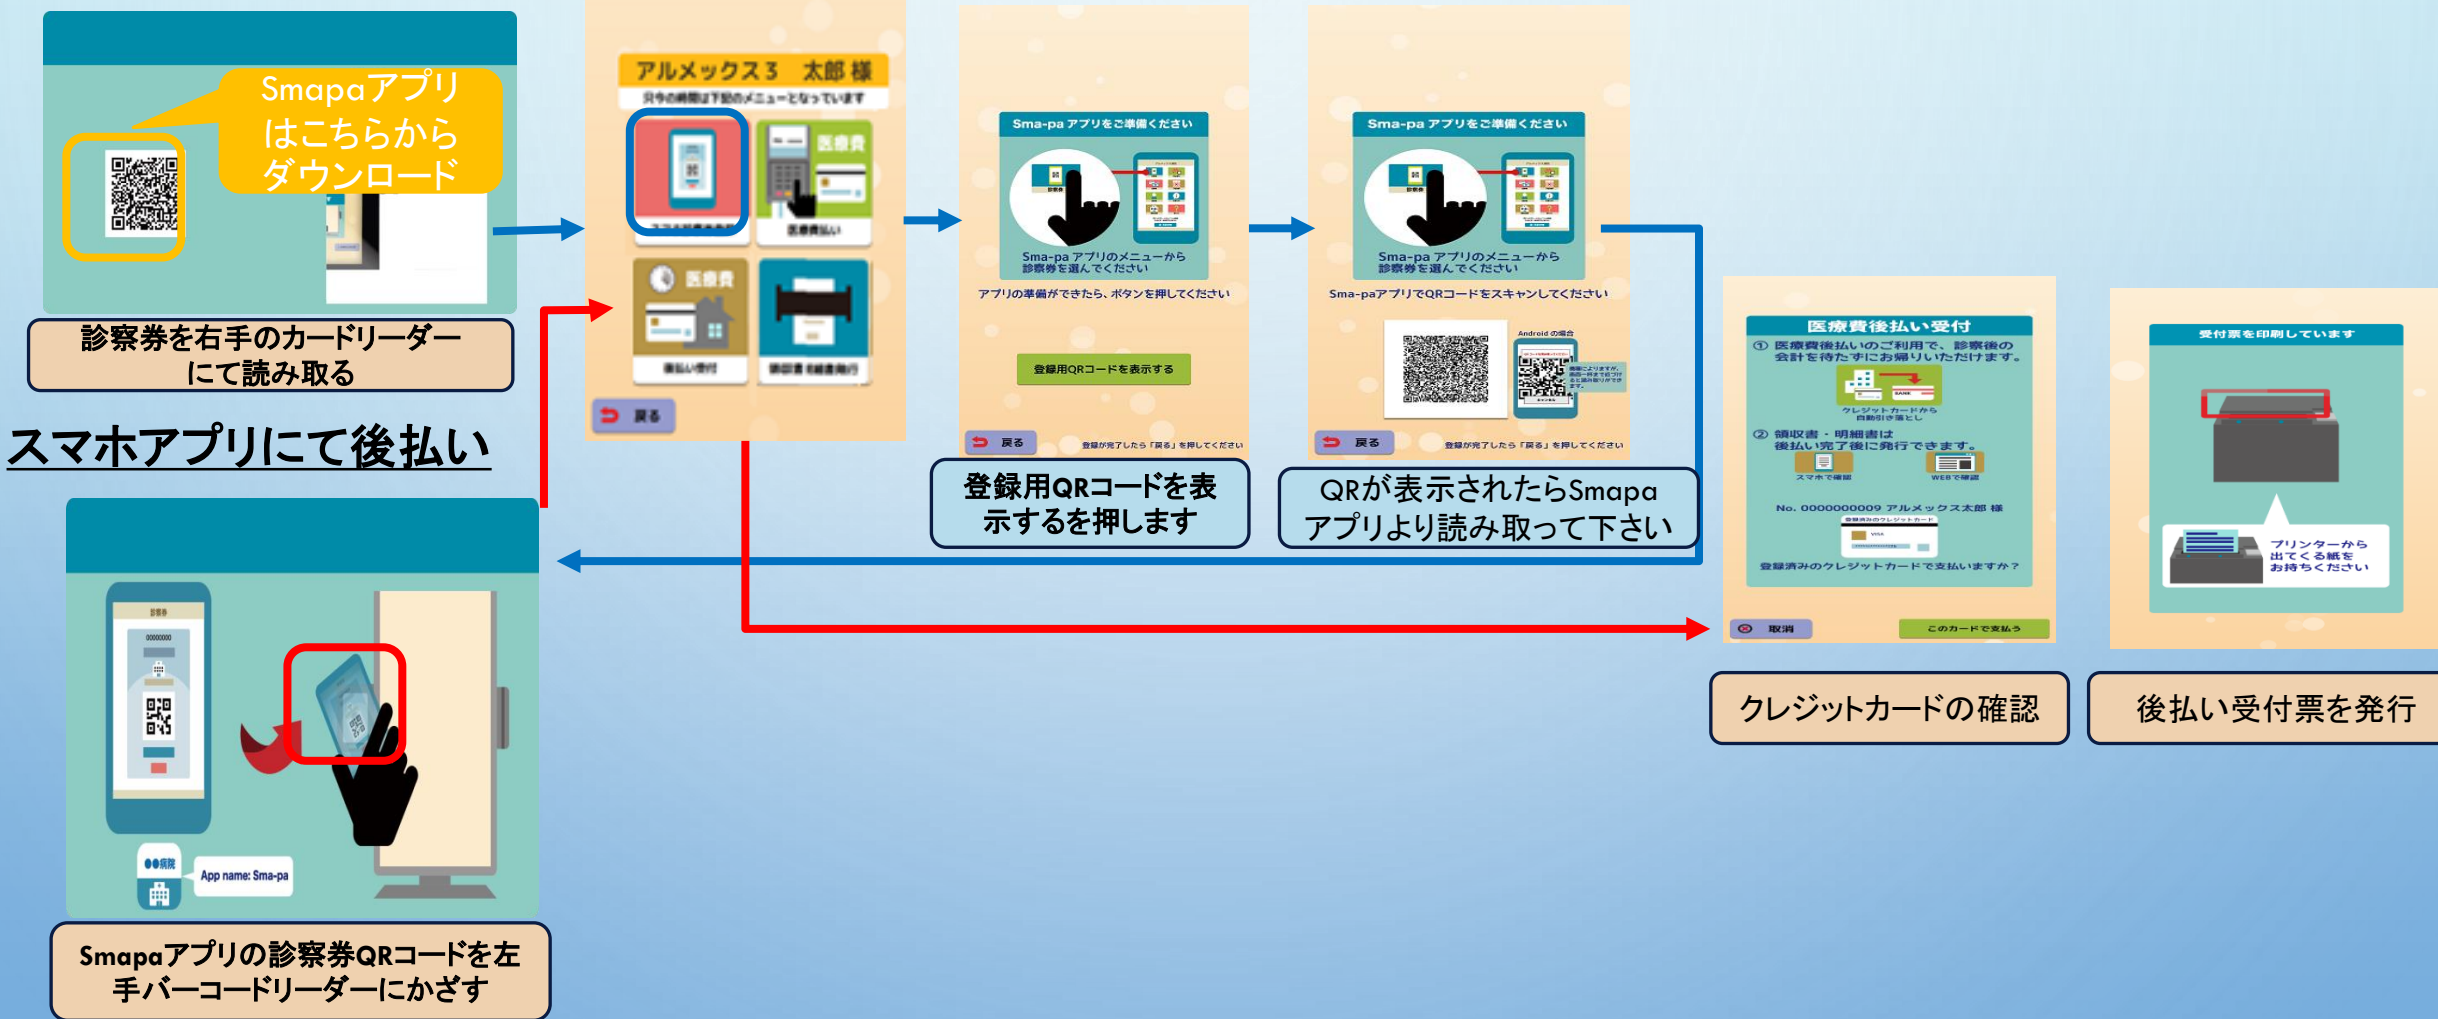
Smapaアプリはこちらからダウンロード

診察券を右手のカードリーダーにて読み取る

スマホアプリにて後払い

アルメックス３　太郎 様

只今の時間は下記のメニューとなっています

医療費

医療費

戻る

Sma-pa アプリをご準備ください

Sma-pa アプリのメニューから診察券を選んでください

アプリの準備ができたら、ボタンを押してください

登録用QRコードを表示する

戻る

登録が完了したら「戻る」を押してください

登録用QRコードを表示するを押します

Sma-pa アプリをご準備ください

Sma-pa アプリのメニューから診察券を選んでください

Sma-paアプリでQRコードをスキャンしてください

Android の場合

戻る

登録が完了したら「戻る」を押してください

QRが表示されたらSmapaアプリより読み取って下さい

医療費後払い受付

① 医療費後払いのご利用で、診察後の会計を待たずにお帰りいただけます。

クレジットカードから自動引き落とし

② 領収書・明細書は後払い完了後に発行できます。

スマホで確認

WEBで確認

No. 0000000009 アルメックス太郎 様

登録済みのクレジットカードで支払いますか？

取消

このカードで支払う

クレジットカードの確認

受付票を印刷しています

プリンターから出てくる紙をお持ちください

後払い受付票を発行

診察券

App name: Sma-pa

Smapaアプリの診察券QRコードを左手バーコードリーダーにかざす